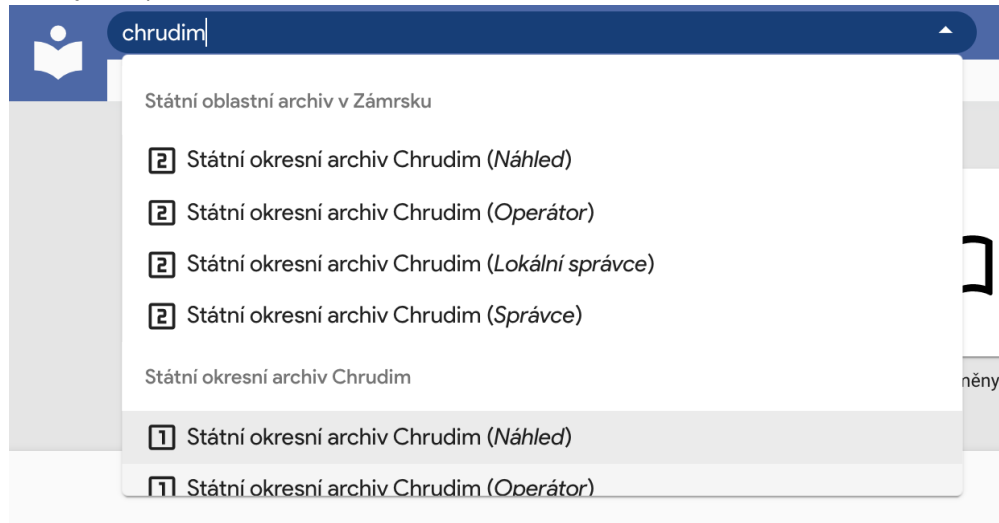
chrudim

Státní oblastní archiv v Zámrsku

2 Státní okresní archiv Chrudim (*Náhled*)

2 Státní okresní archiv Chrudim (*Operátor*)

2 Státní okresní archiv Chrudim (*Lokální správce*)

2 Státní okresní archiv Chrudim (*Správce*)

Státní okresní archiv Chrudim

1 Státní okresní archiv Chrudim (*Náhled*)

1 Státní okresní archiv Chrudim (*Operátor*)

ěny